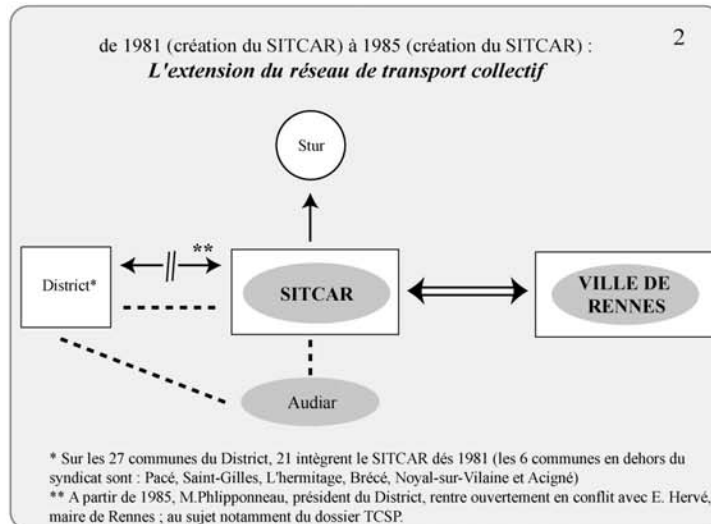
2

de 1981 (création du SITCAR) à 1985 (création du SITCAR) :
*L'extension du réseau de transport collectif*

Stur

District*

**

SITCAR

VILLE DE RENNES

Audiar

* Sur les 27 communes du District, 21 intègrent le SITCAR dés 1981 (les 6 communes en dehors du syndicat sont : Pacé, Saint-Gilles, L'hermitage, Brécé, Noyal-sur-Vilaine et Acigné)
** A partir de 1985, M.Phlipponneau, président du District, rentre ouvertement en conflit avec E. Hervé, maire de Rennes ; au sujet notamment du dossier TCSP.